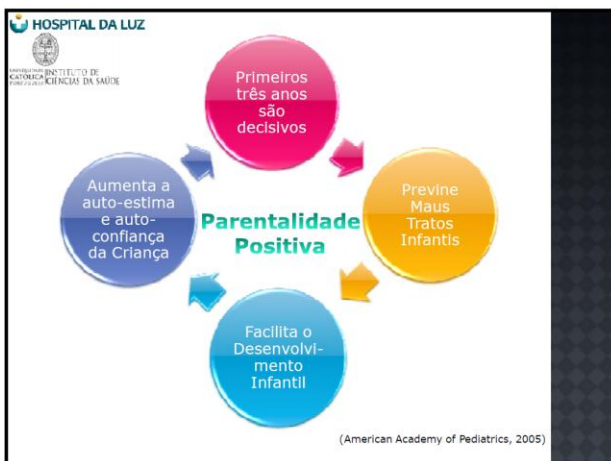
HOSPITAL DA LUZ

UNIVERSIDADE CATÓLICA PORTUGUESA INSTITUTO DE CIÊNCIAS DA SAÚDE

Primeiros três anos são decisivos

Previne Maus Tratos Infantis

Facilita o Desenvolvimento Infantil

Aumenta a auto-estima e auto-confiança da Criança

Parentalidade Positiva

(American Academy of Pediatrics, 2005)